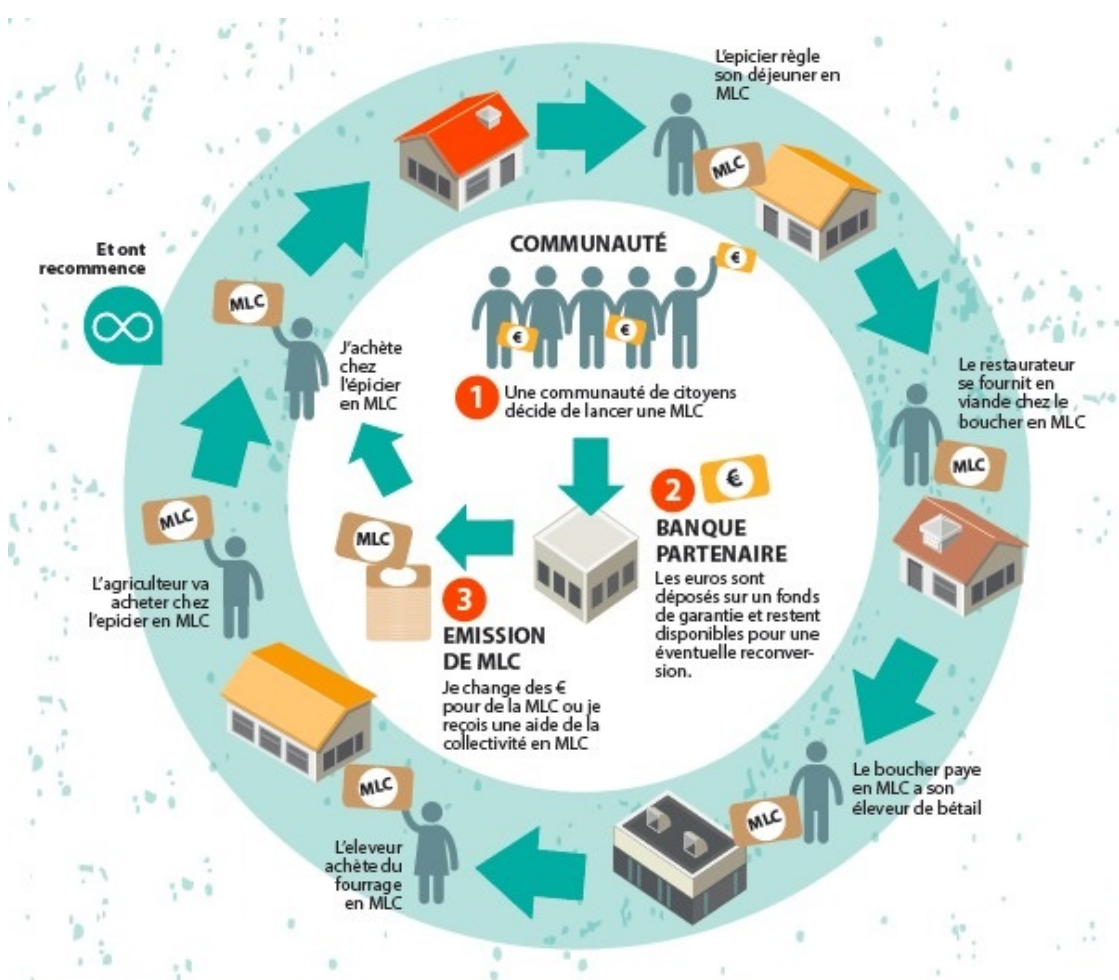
L'epicier règle son déjeuner en MLC

MLC

Et ont recommence

COMMUNAUTÉ

€

€

€

MLC

J'achète chez l'épicier en MLC

1 Une communauté de citoyens décide de lancer une MLC

Le restaurateur se fournit en viande chez le boucher en MLC

MLC

2 €

BANQUE PARTENAIRE

Les euros sont déposés sur un fonds de garantie et restent disponibles pour une éventuelle reconversion.

MLC

MLC

L'agriculteur va acheter chez l'epicier en MLC

3

EMISSION DE MLC

Je change des € pour de la MLC ou je reçois une aide de la collectivité en MLC

MLC

Le boucher paye en MLC a son éleveur de bétail

MLC

L'eleveur achète du fourrage en MLC